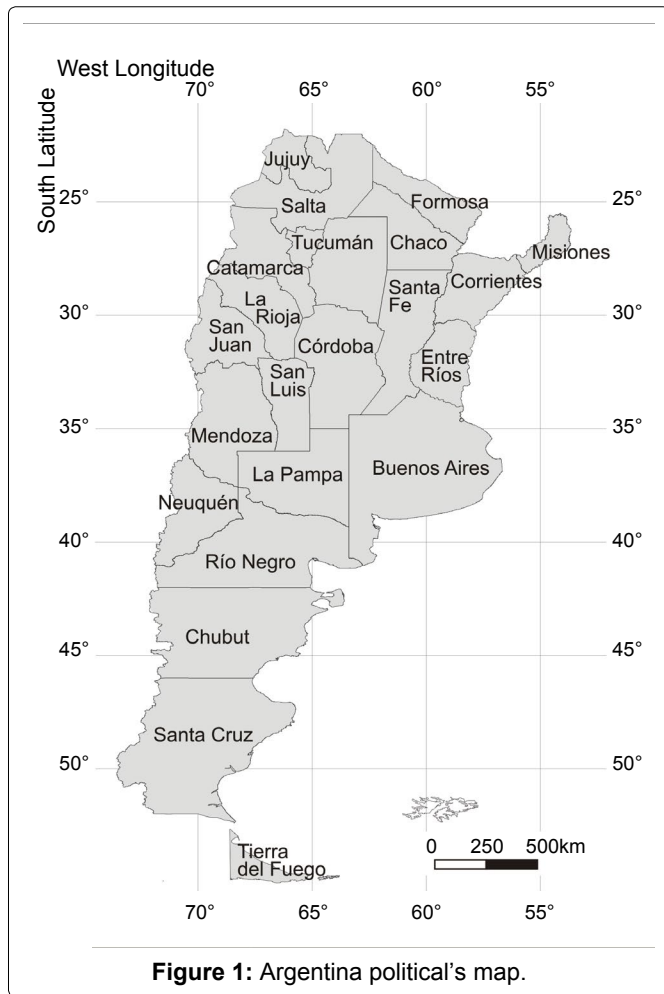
West Longitude
South Latitude
70° 65° 60° 55°
25°
Jujuy
Salta
Formosa
25°
Tucumán
Chaco
Misiones
Catamarca
Santa Fe
Corrientes
30°
La Rioja
30°
San Juan
Córdoba
Entre Ríos
San Luis
35°
Mendoza
35°
La Pampa
Buenos Aires
Neuquén
40°
40°
Río Negro
Chubut
45°
45°
Santa Cruz
50°
50°
0 250 500km
Tierra del Fuego
70° 65° 60° 55°

**Figure 1:** Argentina political's map.